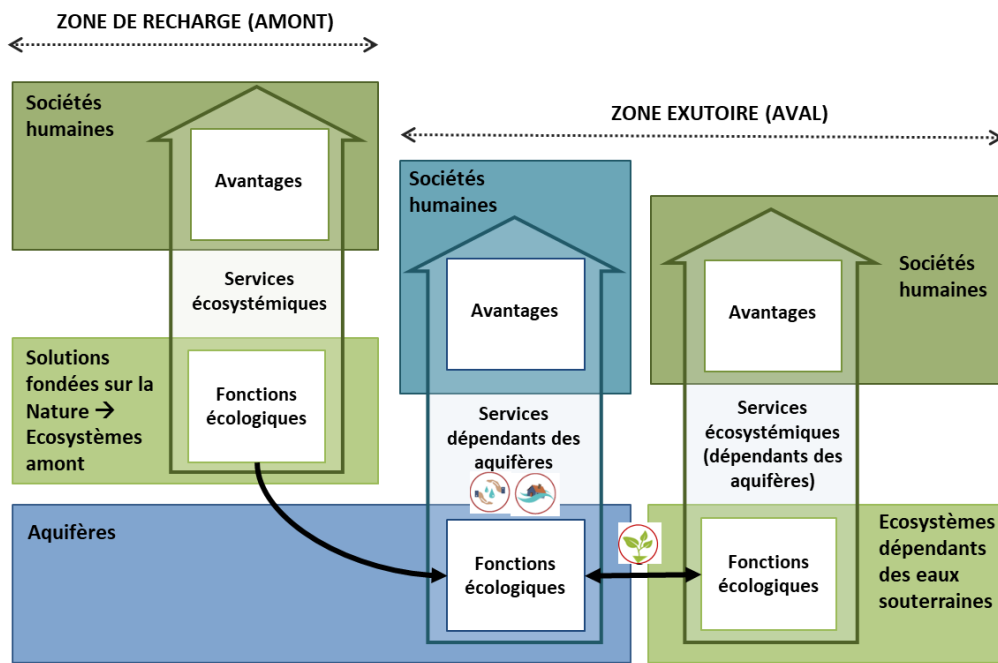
ZONE DE RECHARGE (AMONT)

Sociétés humaines

Avantages

Services écosystémiques

Solutions fondées sur la Nature → Ecosystèmes amont

Fonctions écologiques

ZONE EXUTOIRE (AVAL)

Sociétés humaines

Avantages

Services dépendants des aquifères

Sociétés humaines

Avantages

Services écosystémiques (dépendants des aquifères)

Aquifères

Fonctions écologiques

Fonctions écologiques

Ecosystèmes dépendants des eaux souterraines